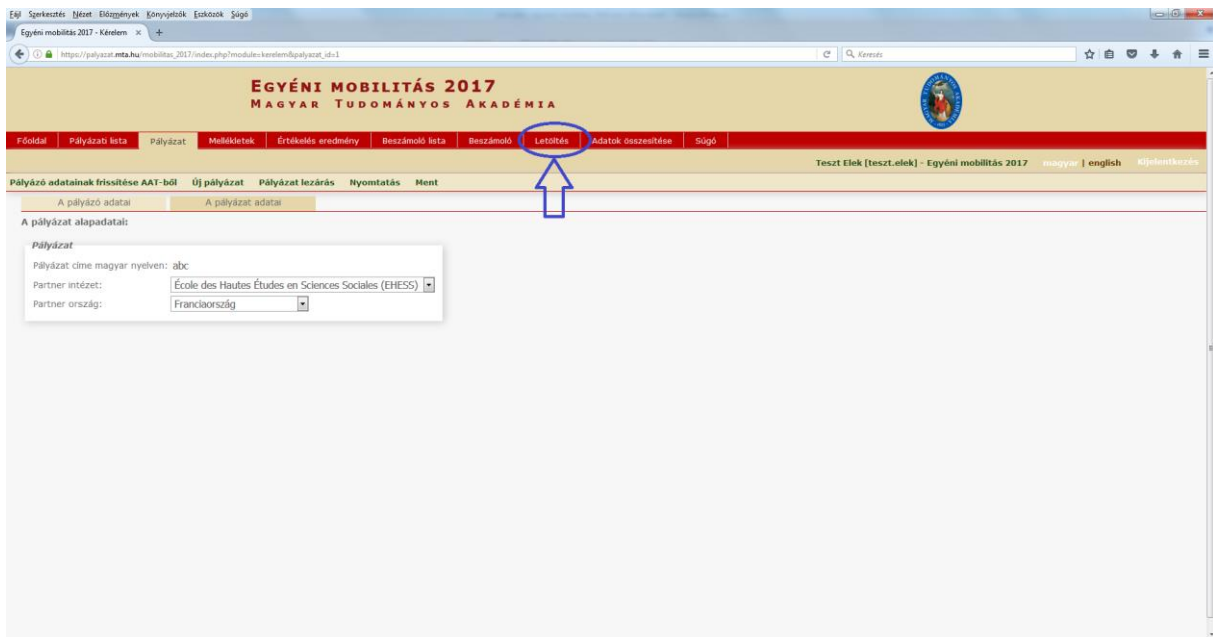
Fájl Szerkesztés Nézet Előzmények Könyvjelzők Eszközök Súgó
Egyéni mobilitás 2017 - Kérelem ×
https://palyazat.mta.hu/mobilitas_2017/index.php?module=kerelem&palyazat_id=1
Keresés

EGYÉNI MOBILITÁS 2017
MAGYAR TUDOMÁNYOS AKADÉMIA

Főoldal | Pályázati lista | Pályázat | Mellékletek | Értékelés eredmény | Beszámoló lista | Beszámoló | Letöltés | Adatok összesítése | Súgó

Teszt Elek [teszt.elek] - Egyéni mobilitás 2017 magyar | english Kijelentkezés

Pályázó adatainak frissítése AAT-ből Új pályázat Pályázat lezárás Nyomtatás Ment

A pályázó adatai | A pályázat adatai

A pályázat alapadatai:

Pályázat
Pályázat címe magyar nyelven: abc
Partner intézet: École des Hautes Études en Sciences Sociales (EHESS)
Partner ország: Franciaország